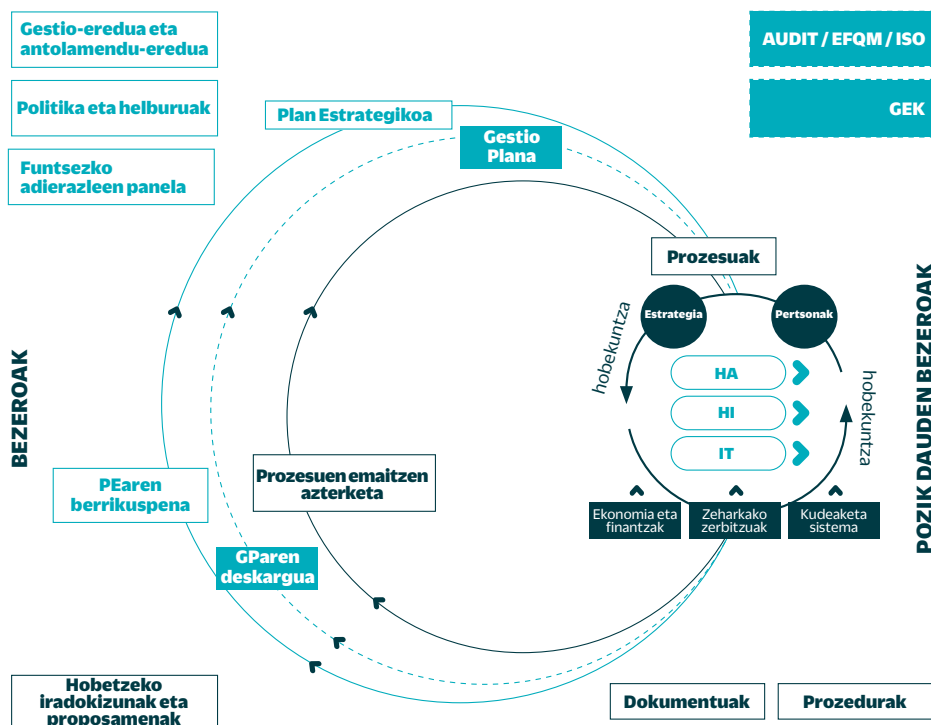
Gestio-eredua eta antolamendu-eredua

Politika eta helburuak

Funtsezko adierazleen panela

AUDIT / EFQM / ISO

GEK

Plan Estrategikoa

Gestio Plana

Prozesuak

Estrategia

Pertsonak

hobekuntza

hobekuntza

HA

HI

IT

Ekonomia eta finantzak

Zeharkako zerbitzuak

Kudeaketa sistema

BEZEROAK

POZIK DAUDEN BEZEROAK

PEaren berrikuspena

Prozesuen emaitzen azterketa

GParen deskargua

Hobetzeko iradokizunak eta proposamenak

Dokumentuak

Prozedurak